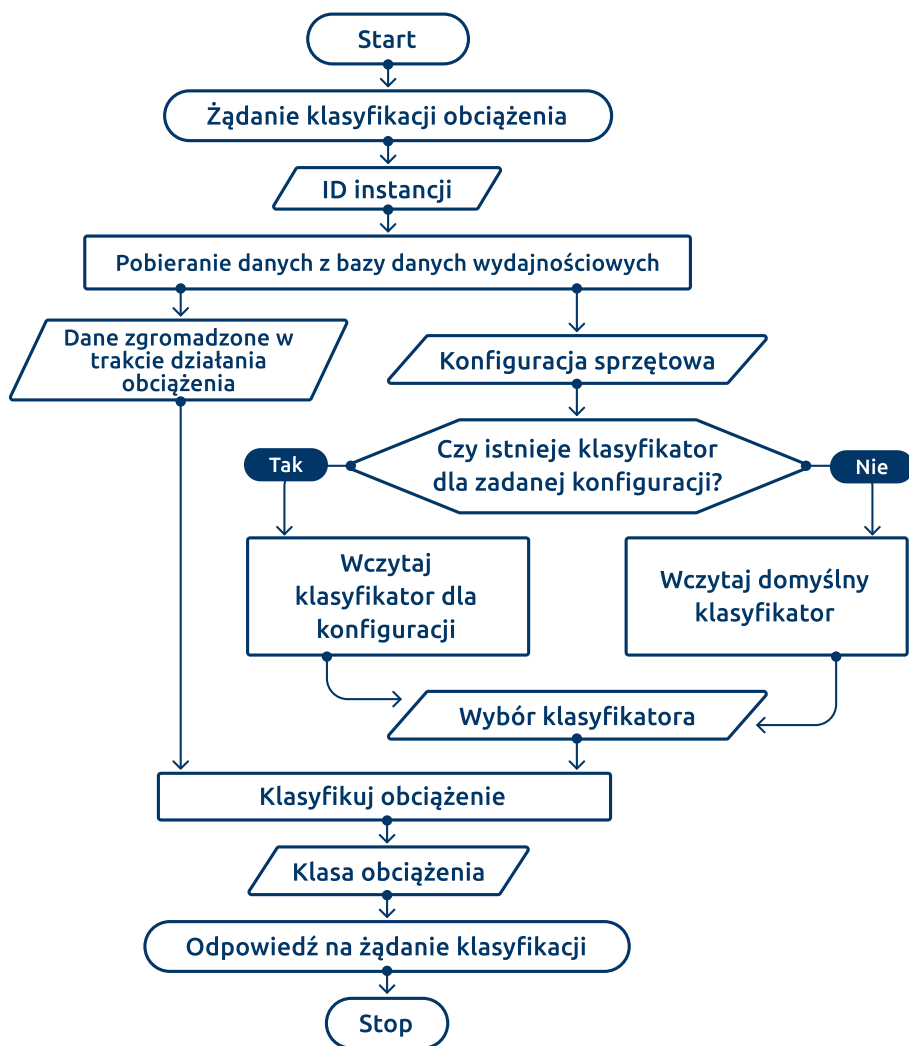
Start

Żądanie klasyfikacji obciążenia

ID instancji

Pobieranie danych z bazy danych wydajnościowych

Dane zgromadzone w trakcie działania obciążenia

Konfiguracja sprzętowa

Czy istnieje klasyfikator dla zadanej konfiguracji?

Tak

Nie

Wczytaj klasyfikator dla konfiguracji

Wczytaj domyślny klasyfikator

Wybór klasyfikatora

Klasyfikuj obciążenie

Klasa obciążenia

Odpowiedź na żądanie klasyfikacji

Stop